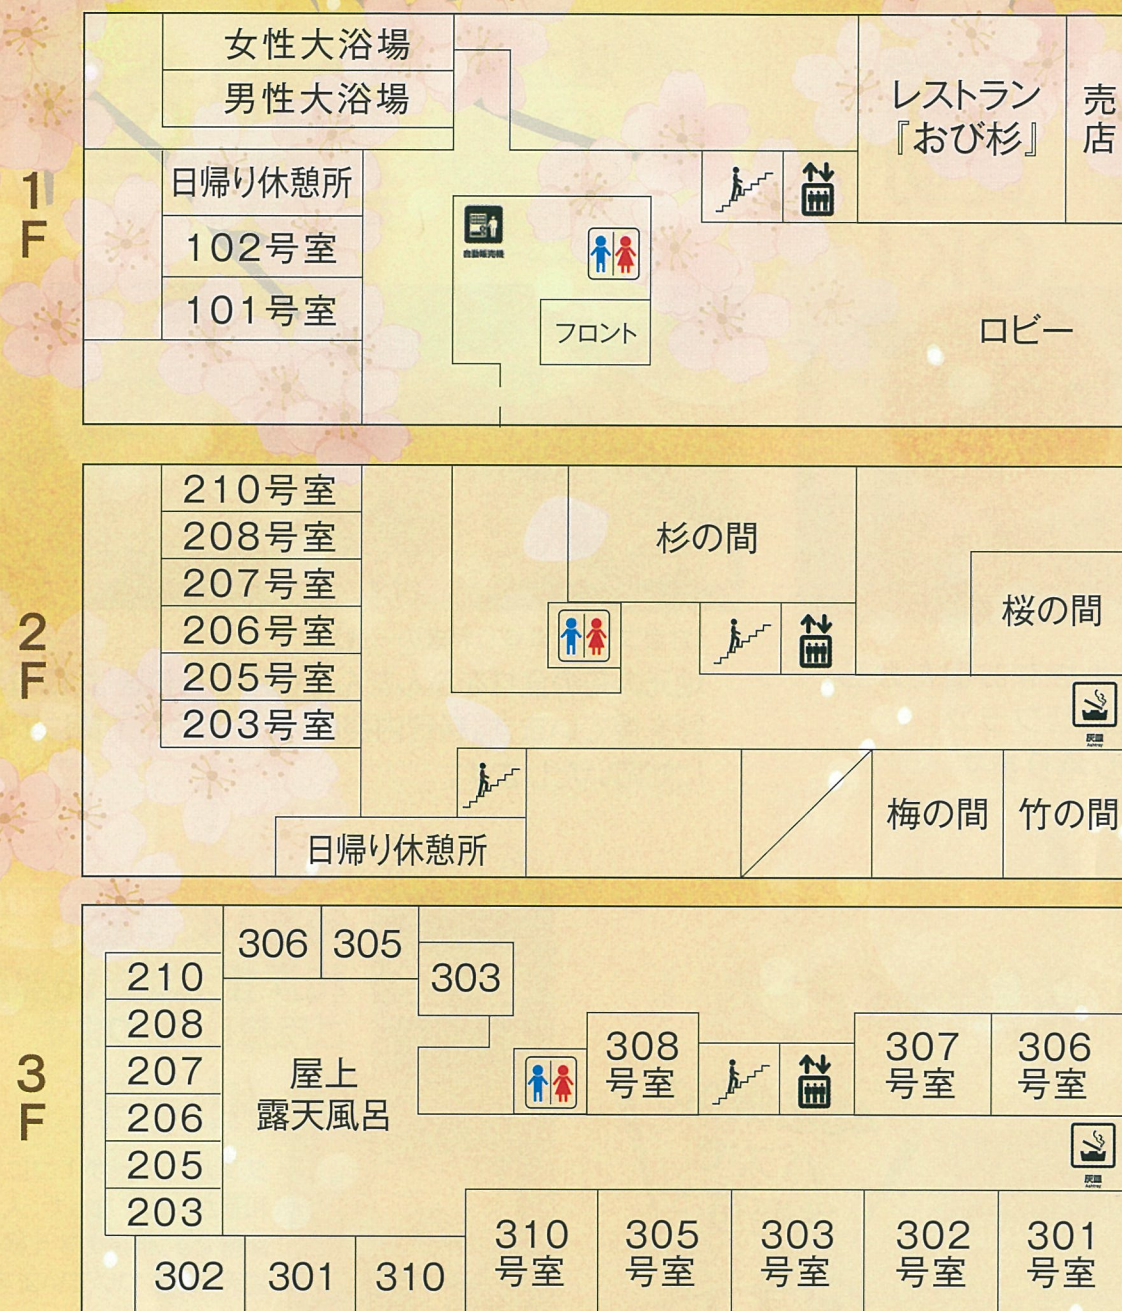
1F

女性大浴場
男性大浴場
レストラン『おび杉』
売店
日帰り休憩所
102号室
101号室
自動販売機
フロント
ロビー

2F

210号室
208号室
207号室
206号室
205号室
203号室
杉の間
桜の間
灰皿
日帰り休憩所
梅の間
竹の間

3F

306
305
303
210
208
207
206
205
203
屋上露天風呂
308号室
307号室
306号室
灰皿
302
301
310
310号室
305号室
303号室
302号室
301号室